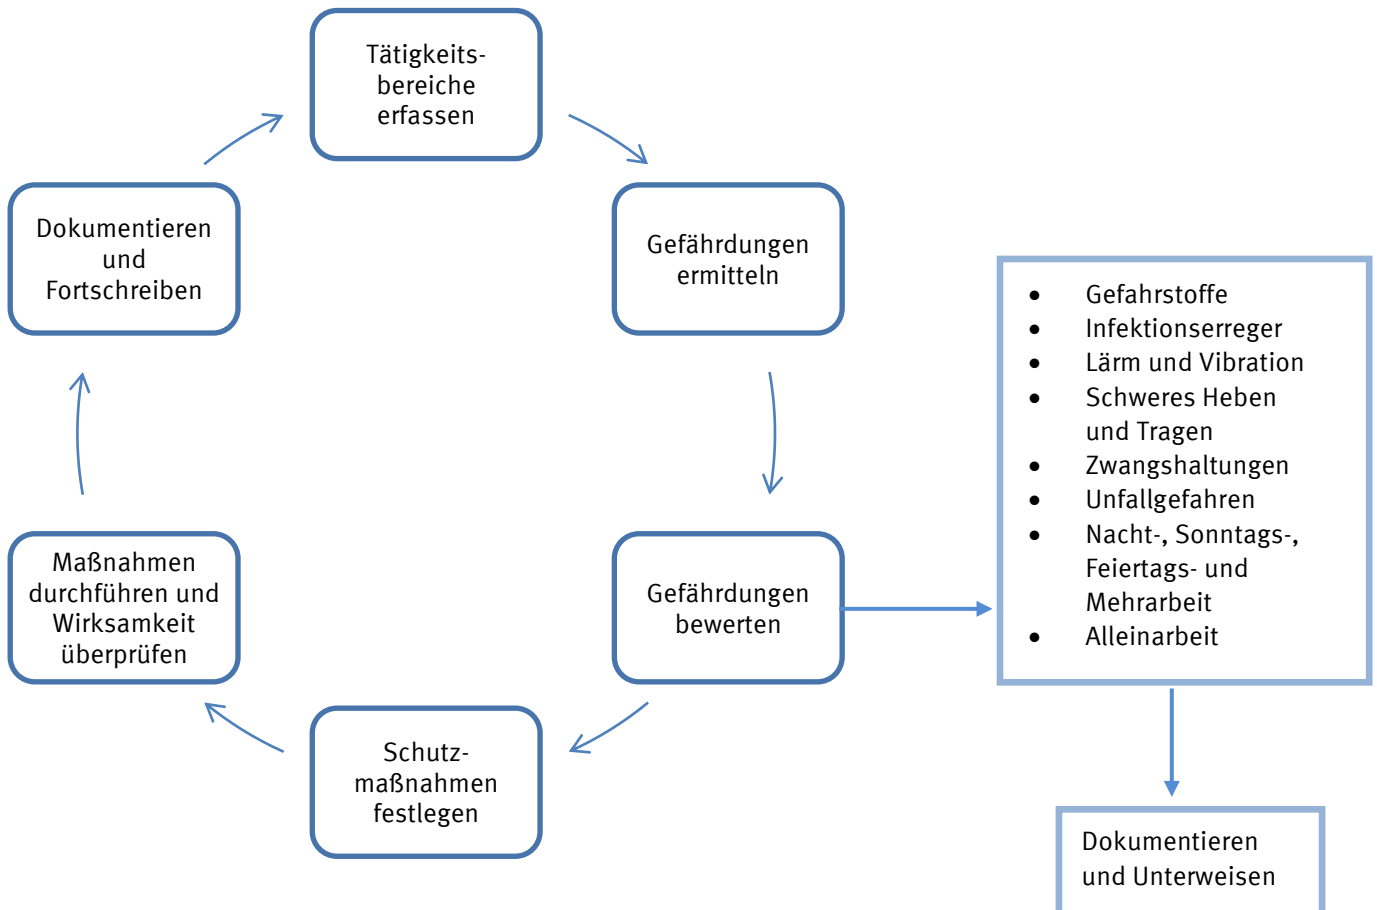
Tätigkeitsbereiche erfassen

Gefährdungen ermitteln

Gefährdungen bewerten

Schutzmaßnahmen festlegen

Maßnahmen durchführen und Wirksamkeit überprüfen

Dokumentieren und Fortschreiben

- Gefahrstoffe
- Infektionserreger
- Lärm und Vibration
- Schweres Heben und Tragen
- Zwangshaltungen
- Unfallgefahren
- Nacht-, Sonntags-, Feiertags- und Mehrarbeit
- Alleinarbeit

Dokumentieren und Unterweisen